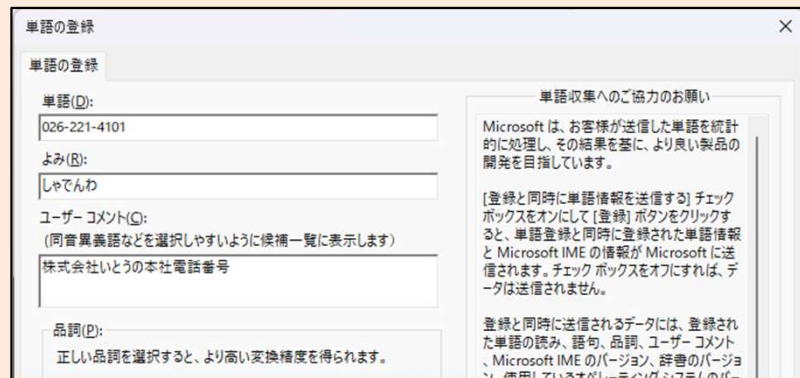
単語の登録

単語の登録

単語(D):
026-221-4101

よみ(R):
しゃでんわ

ユーザー コメント(C):
(同音異義語などを選択しやすいように候補一覧に表示します)
株式会社いとうの本社電話番号

品詞(P):
正しい品詞を選択すると、より高い変換精度を得られます。

単語収集へのご協力のお願い

Microsoft は、お客様が送信した単語を統計的に処理し、その結果を基に、より良い製品の開発を目指しています。

[登録と同時に単語情報を送信する] チェック ボックスをオンにして [登録] ボタンをクリックすると、単語登録と同時に登録された単語情報と Microsoft IME の情報が Microsoft に送信されます。チェック ボックスをオフにすれば、データは送信されません。

登録と同時に送信されるデータには、登録された単語の読み、語句、品詞、ユーザー コメント、Microsoft IME のバージョン、辞書のバージョン、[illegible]